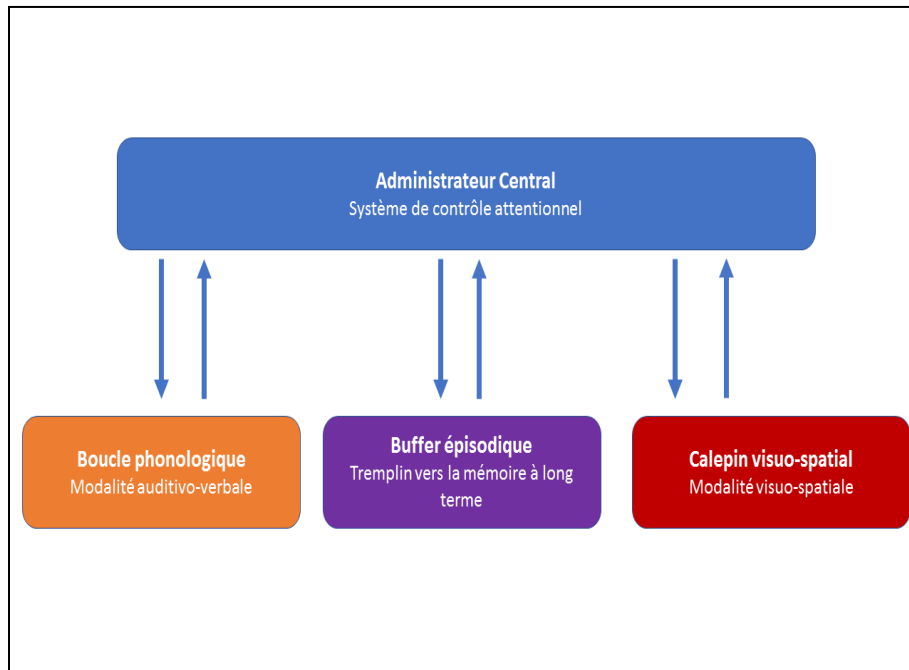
Administrateur Central
Système de contrôle attentionnel

Boucle phonologique
Modalité auditivo-verbale

Buffer épisodique
Tremplin vers la mémoire à long terme

Calepin visuo-spatial
Modalité visuo-spatiale